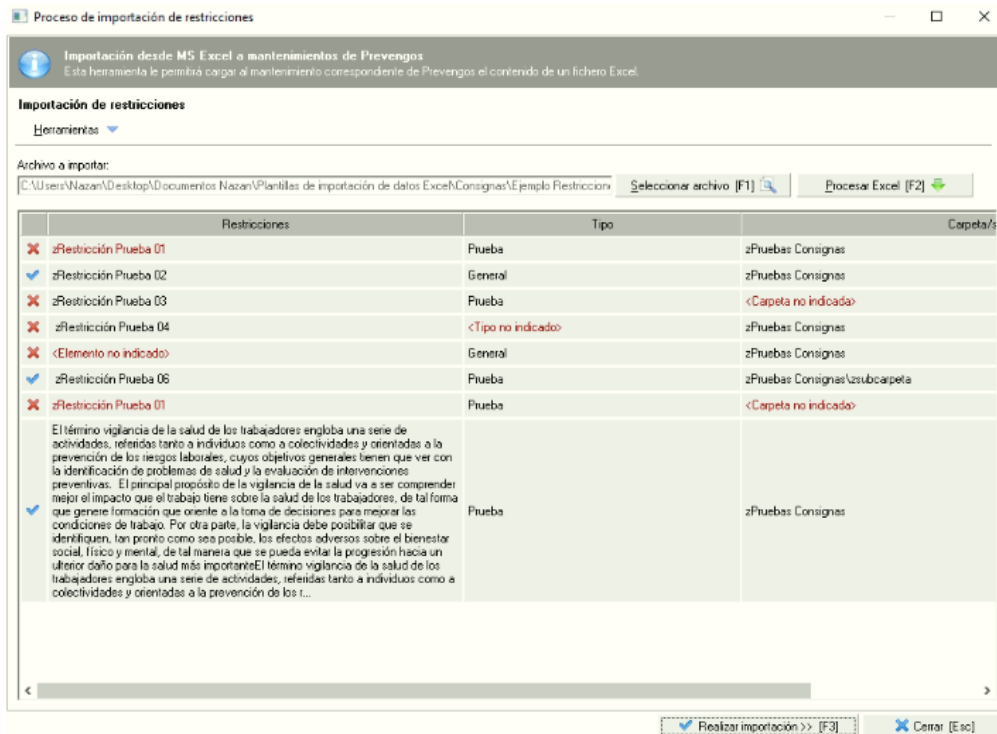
Proceso de importación de restricciones

Importación desde MS Excel a mantenimientos de Prevengos
Esta herramienta le permitirá cargar al mantenimiento correspondiente de Prevengos el contenido de un fichero Excel.

Importación de restricciones

Herramientas

Archivo a importar:
C:\Users\Nazan\Desktop\Documentos Nazan\Plantillas de importación de datos Excel\Consignas\Ejemplo Restriccion

Seleccionar archivo [F1]

Procesar Excel [F2]

| | Restricciones | Tipo | Carpeta/s |
|---|---|---|---|
| ✖ | zRestricción Prueba 01 | Prueba | zPruebas Consignas |
| ✔ | zRestricción Prueba 02 | General | zPruebas Consignas |
| ✖ | zRestricción Prueba 03 | Prueba | <Carpeta no indicada> |
| ✖ | zRestricción Prueba 04 | <Tipo no indicado> | zPruebas Consignas |
| ✖ | <Elemento no indicado> | General | zPruebas Consignas |
| ✔ | zRestricción Prueba 06 | Prueba | zPruebas Consignas\zsubcarpeta |
| ✖ | zRestricción Prueba 01 | Prueba | <Carpeta no indicada> |
| ✔ | El término vigilancia de la salud de los trabajadores engloba una serie de actividades, referidas tanto a individuos como a colectividades y orientadas a la prevención de los riesgos laborales, cuyos objetivos generales tienen que ver con la identificación de problemas de salud y la evaluación de intervenciones preventivas. El principal propósito de la vigilancia de la salud va a ser comprender mejor el impacto que el trabajo tiene sobre la salud de los trabajadores, de tal forma que genere formación que oriente a la toma de decisiones para mejorar las condiciones de trabajo. Por otra parte, la vigilancia debe posibilitar que se identifiquen, tan pronto como sea posible, los efectos adversos sobre el bienestar social, físico y mental, de tal manera que se pueda evitar la progresión hacia un ulterior daño para la salud más importanteEl término vigilancia de la salud de los trabajadores engloba una serie de actividades, referidas tanto a individuos como a colectividades y orientadas a la prevención de los r... | Prueba | zPruebas Consignas |

Realizar importación >> [F3]

Cerrar [Esc]